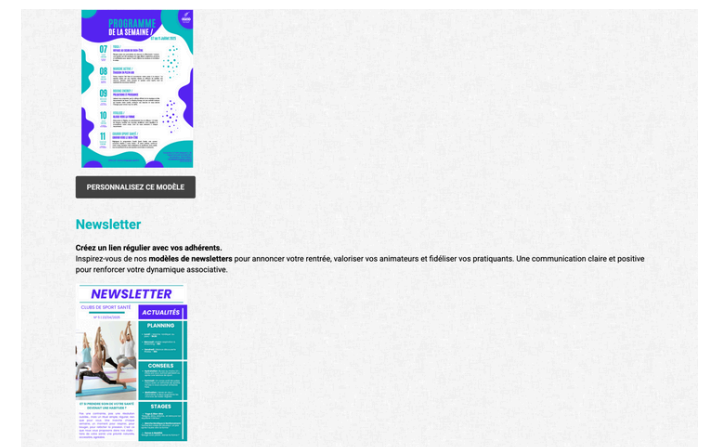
PROGRAMME DE LA SEMAINE

07

08

09

10

11

PERSONNALISEZ CE MODÈLE

Newsletter

**Créez un lien régulier avec vos adhérents.**
Inspirez-vous de nos **modèles de newsletters** pour annoncer votre rentrée, valoriser vos animateurs et fidéliser vos pratiquants. Une communication claire et positive pour renforcer votre dynamique associative.

NEWSLETTER

CLUB DE SPORT SANTÉ

ACTUALITÉS

PLANNING

CONSEILS

STAGES